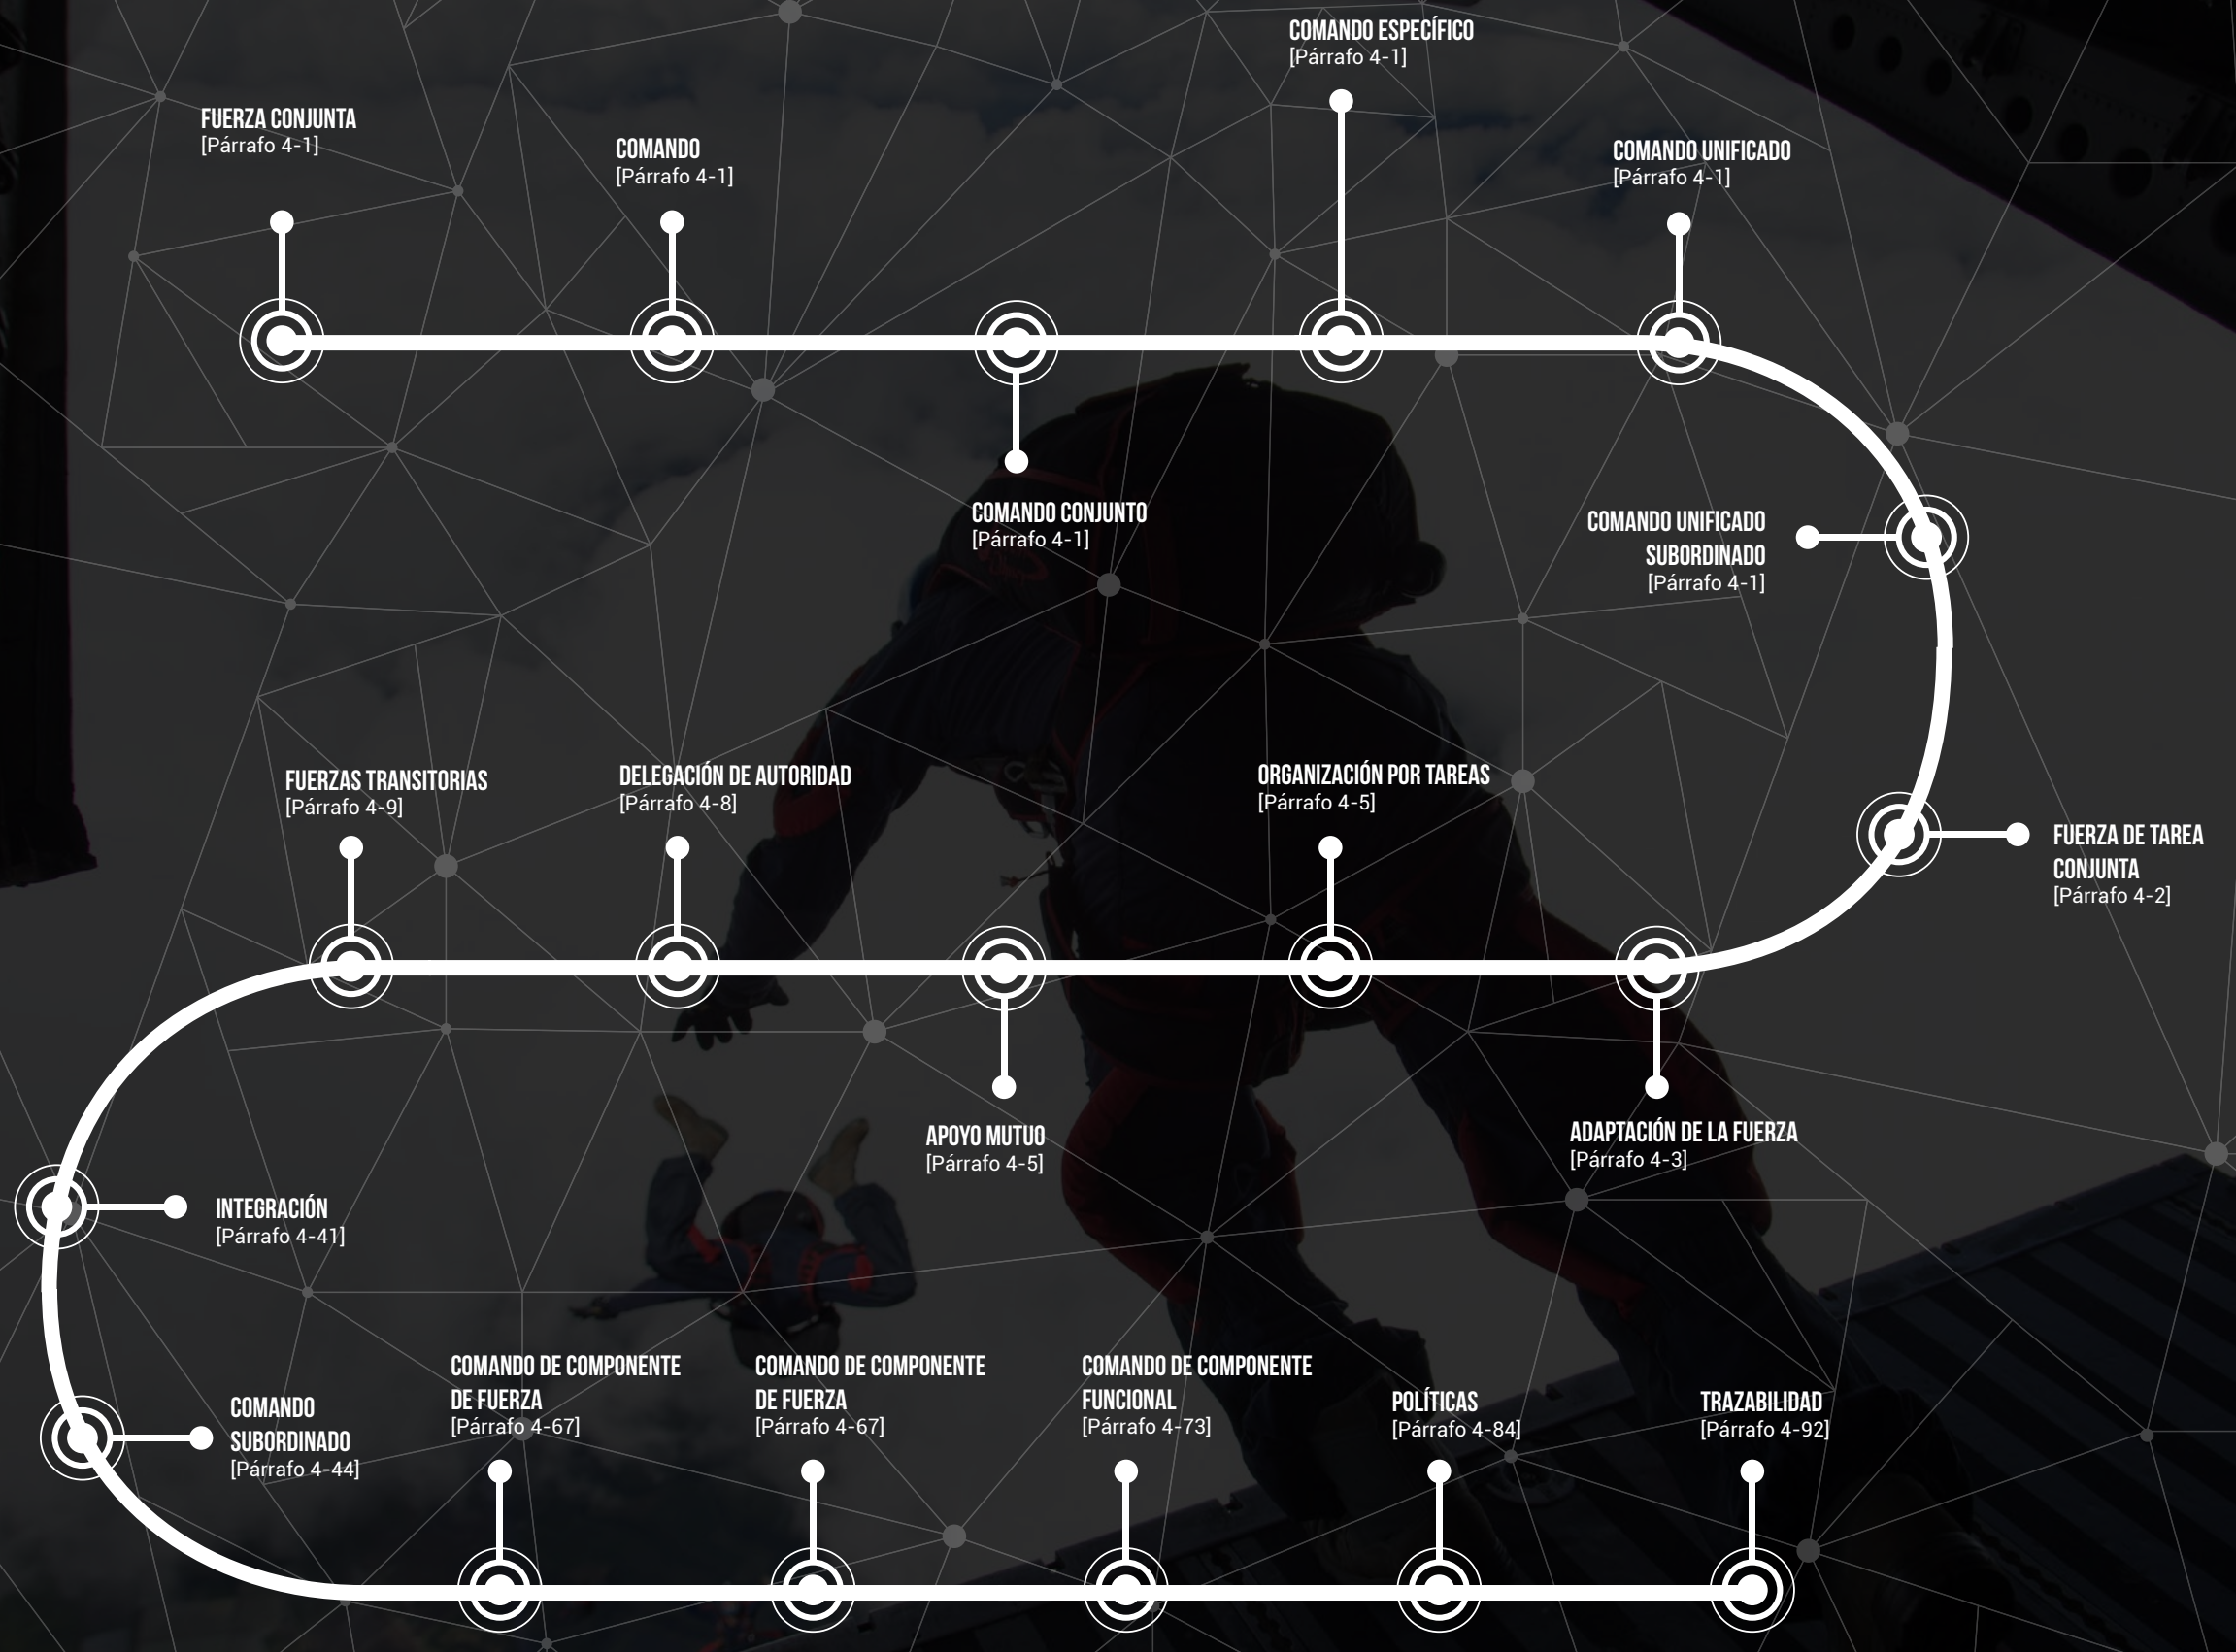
FUERZA CONJUNTA
[Párrafo 4-1]

COMANDO
[Párrafo 4-1]

COMANDO CONJUNTO
[Párrafo 4-1]

COMANDO ESPECÍFICO
[Párrafo 4-1]

COMANDO UNIFICADO
[Párrafo 4-1]

COMANDO UNIFICADO SUBORDINADO
[Párrafo 4-1]

FUERZA DE TAREA CONJUNTA
[Párrafo 4-2]

ADAPTACIÓN DE LA FUERZA
[Párrafo 4-3]

ORGANIZACIÓN POR TAREAS
[Párrafo 4-5]

APOYO MUTUO
[Párrafo 4-5]

DELEGACIÓN DE AUTORIDAD
[Párrafo 4-8]

FUERZAS TRANSITORIAS
[Párrafo 4-9]

INTEGRACIÓN
[Párrafo 4-41]

COMANDO SUBORDINADO
[Párrafo 4-44]

COMANDO DE COMPONENTE DE FUERZA
[Párrafo 4-67]

COMANDO DE COMPONENTE DE FUERZA
[Párrafo 4-67]

COMANDO DE COMPONENTE FUNCIONAL
[Párrafo 4-73]

POLÍTICAS
[Párrafo 4-84]

TRAZABILIDAD
[Párrafo 4-92]